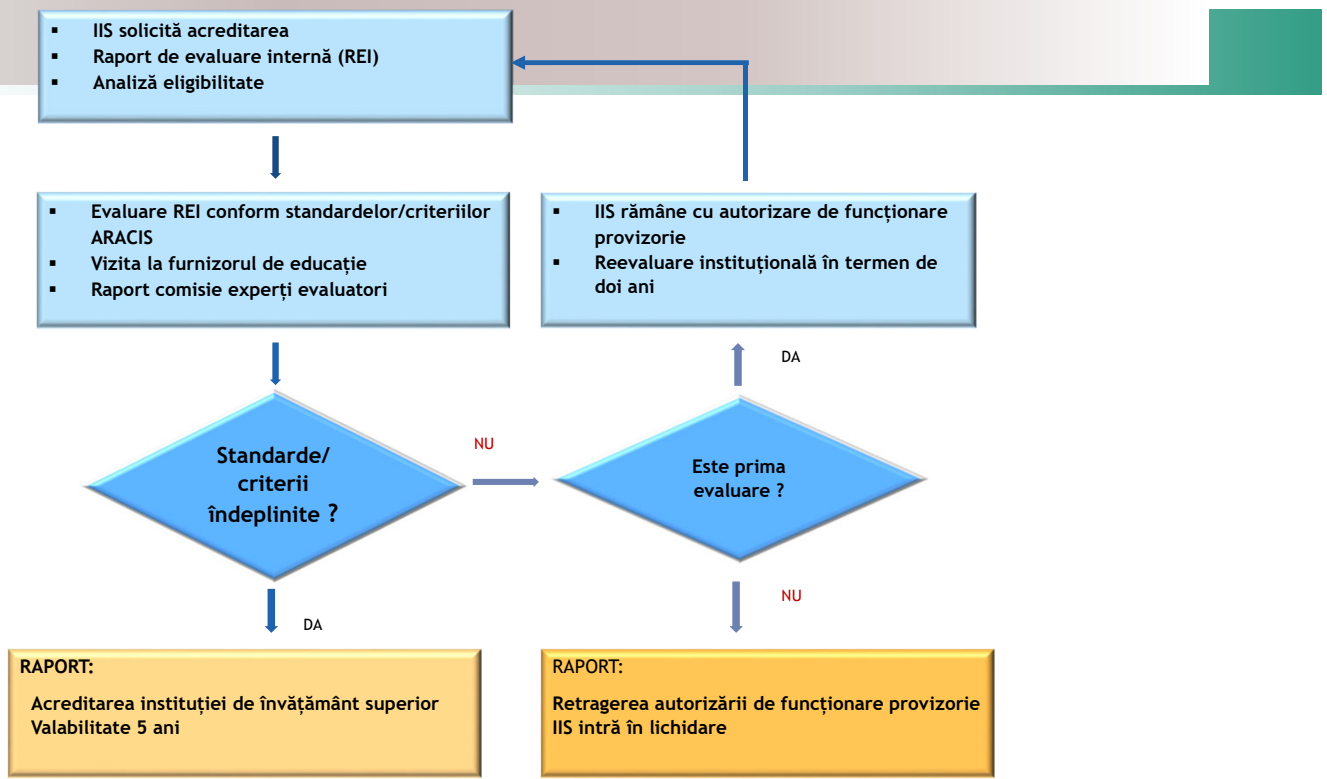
▪ IIS solicită acreditarea
▪ Raport de evaluare internă (REI)
▪ Analiză eligibilitate

▪ Evaluare REI conform standardelor/criteriilor ARACIS
▪ Vizita la furnizorul de educație
▪ Raport comisie experți evaluatori

▪ IIS rămâne cu autorizare de funcționare provizorie
▪ Reevaluare instituțională în termen de doi ani

DA

Standarde/ criterii îndeplinite ?

NU

Este prima evaluare ?

DA

NU

RAPORT:

Acreditarea instituției de învățământ superior
Valabilitate 5 ani

RAPORT:

Retragerea autorizării de funcționare provizorie
IIS intră în lichidare